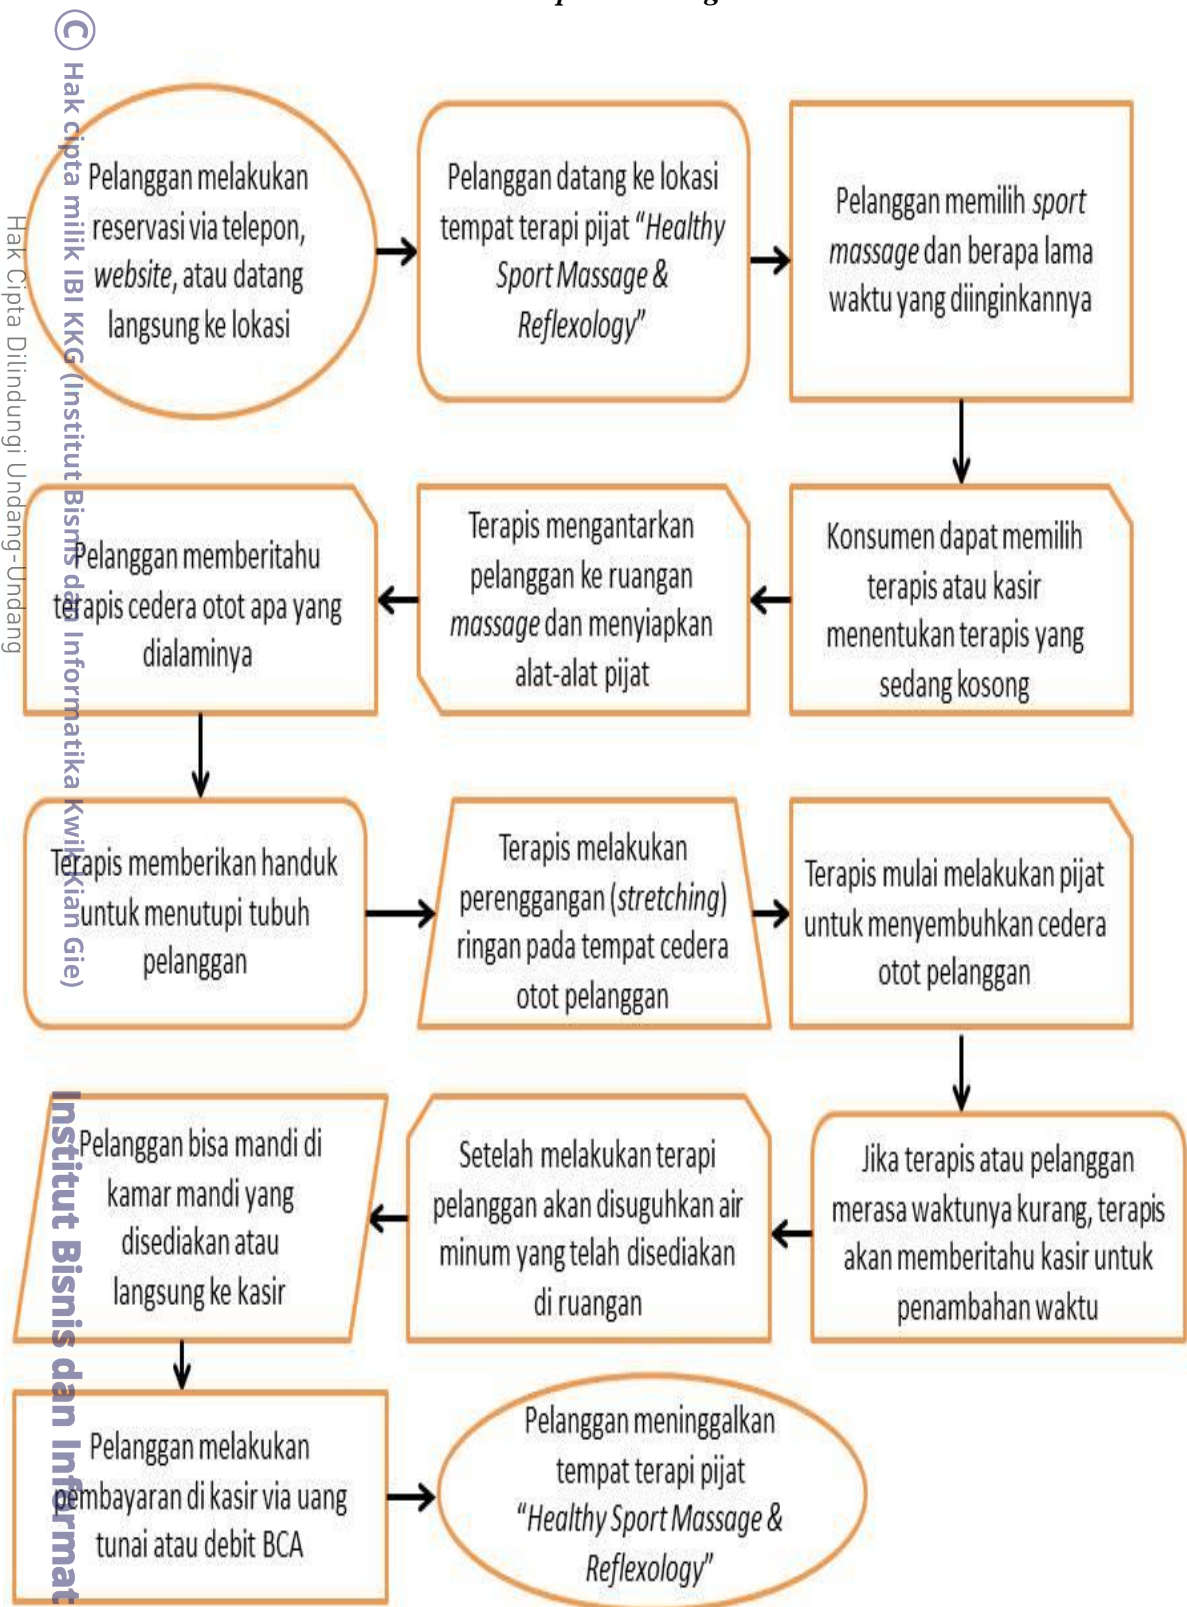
© Hak cipta milik IBI KKG (Institut Bisnis dan Informatika Kwik Kian Gie)

Hak Cipta Dilindungi Undang-Undang

Pelanggan melakukan reservasi via telepon, *website*, atau datang langsung ke lokasi

Pelanggan datang ke lokasi tempat terapi pijat "*Healthy Sport Massage & Reflexology*"

Pelanggan memilih *sport massage* dan berapa lama waktu yang diinginkannya

Konsumen dapat memilih terapis atau kasir menentukan terapis yang sedang kosong

Terapis mengantarkan pelanggan ke ruangan *massage* dan menyiapkan alat-alat pijat

Pelanggan memberitahu terapis cedera otot apa yang dialaminya

Terapis memberikan handuk untuk menutupi tubuh pelanggan

Terapis melakukan perenggangan (*stretching*) ringan pada tempat cedera otot pelanggan

Terapis mulai melakukan pijat untuk menyembuhkan cedera otot pelanggan

Jika terapis atau pelanggan merasa waktunya kurang, terapis akan memberitahu kasir untuk penambahan waktu

Setelah melakukan terapi pelanggan akan disuguhkan air minum yang telah disediakan di ruangan

Pelanggan bisa mandi di kamar mandi yang disediakan atau langsung ke kasir

Pelanggan melakukan pembayaran di kasir via uang tunai atau debit BCA

Pelanggan meninggalkan tempat terapi pijat "*Healthy Sport Massage & Reflexology*"

Institut Bisnis dan Informat